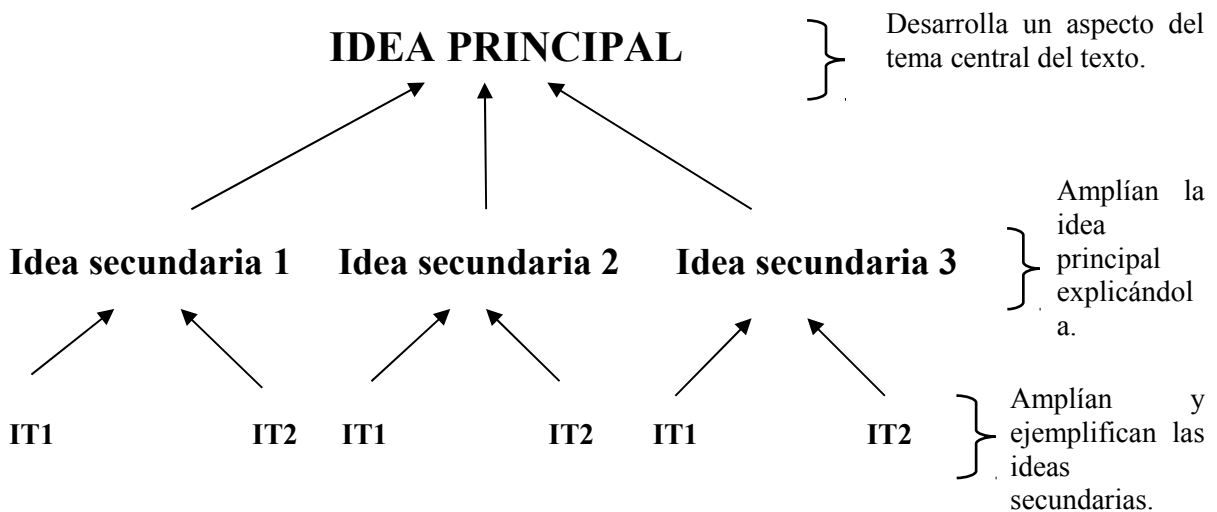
IDEA PRINCIPAL

Desarrolla un aspecto del tema central del texto.

Idea secundaria 1

Idea secundaria 2

Idea secundaria 3

Amplían la idea principal explicándol a.

IT1

IT2

IT1

IT2

IT1

IT2

Amplían y ejemplifican las ideas secundarias.